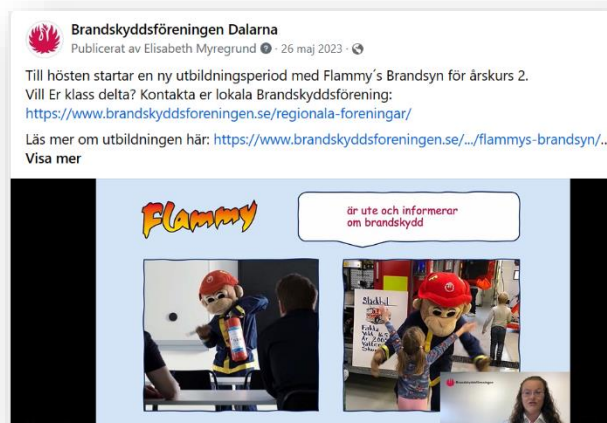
Brandskyddsföreningen Dalarna
Publicerat av Elisabeth Myregrund · 26 maj 2023 ·

Till hösten startar en ny utbildningsperiod med Flammy´s Brandsyn för årskurs 2.
Vill Er klass delta? Kontakta er lokala Brandskyddsförening:
https://www.brandskyddsforeningen.se/regionala-foreningar/

Läs mer om utbildningen här: https://www.brandskyddsforeningen.se/.../flammys-brandsyn/..
Visa mer

Flammy

är ute och informerar om brandskydd

Stockholm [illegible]

Brandskyddsföreningen